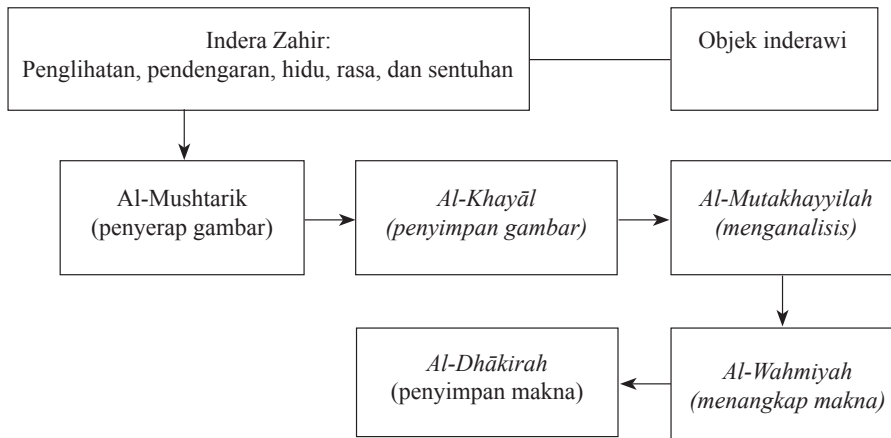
Indera Zahir:
Penglihatan, pendengaran, hidu, rasa, dan sentuhan

Objek inderawi

Al-Mushtarik
(penyerap gambar)

Al-Khayāl
(penyimpan gambar)

Al-Mutakhayyilah
(menganalisis)

Al-Wahmiyah
(menangkap makna)

Al-Dhākirah
(penyimpan makna)